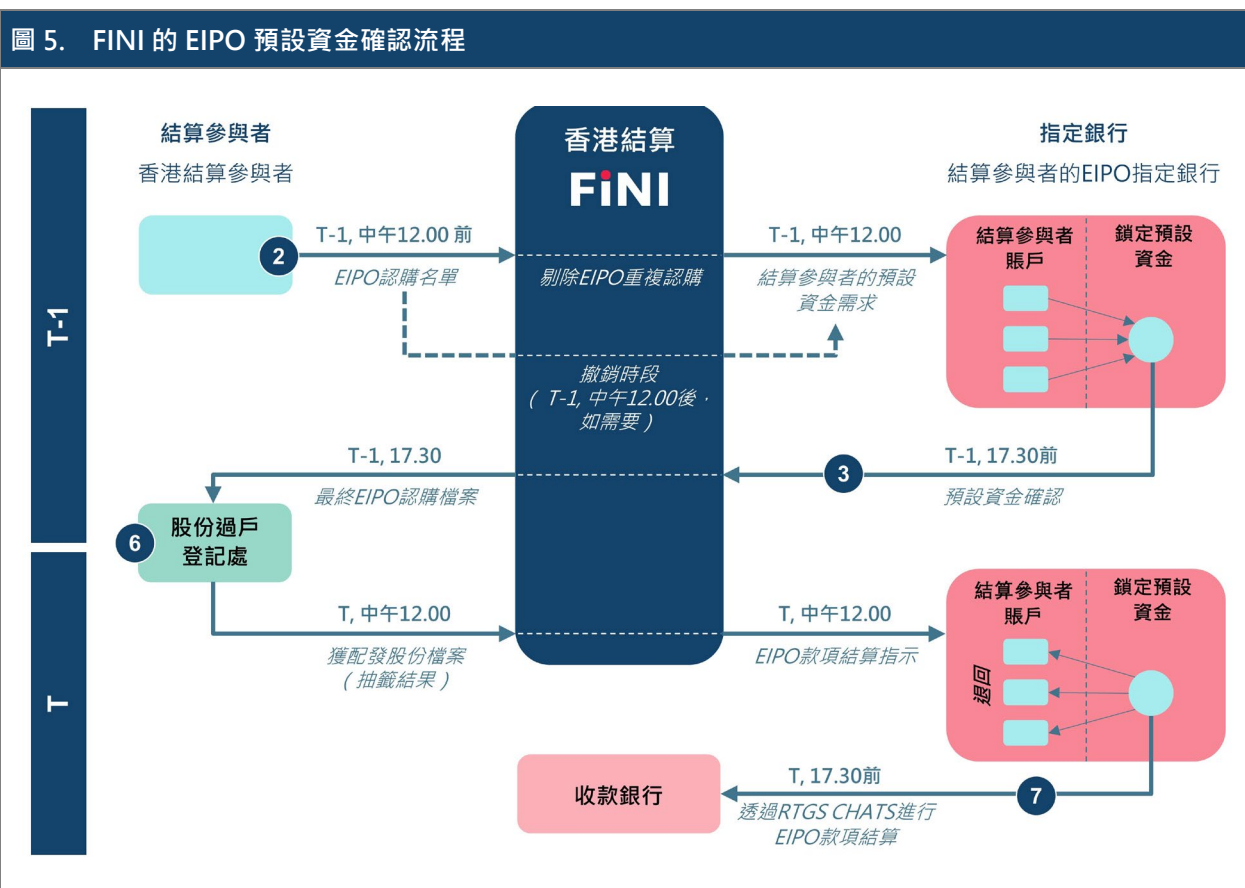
圖 5. FINI 的 EIPO 預設資金確認流程

T-1

T

結算參與者
香港結算參與者

香港結算
FINI

指定銀行
結算參與者的EIPO指定銀行

2
T-1, 中午12.00 前
EIPO認購名單

剔除EIPO重複認購

T-1, 中午12.00
結算參與者的預設資金需求

結算參與者賬戶
鎖定預設資金

撤銷時段
（T-1, 中午12.00後，如需要）

T-1, 17.30
最終EIPO認購檔案

3
T-1, 17.30前
預設資金確認

6
股份過戶登記處

T, 中午12.00
獲配發股份檔案
（抽籤結果）

T, 中午12.00
EIPO款項結算指示

結算參與者賬戶
鎖定預設資金
退回

收款銀行

7
T, 17.30前
透過RTGS CHATS進行EIPO款項結算